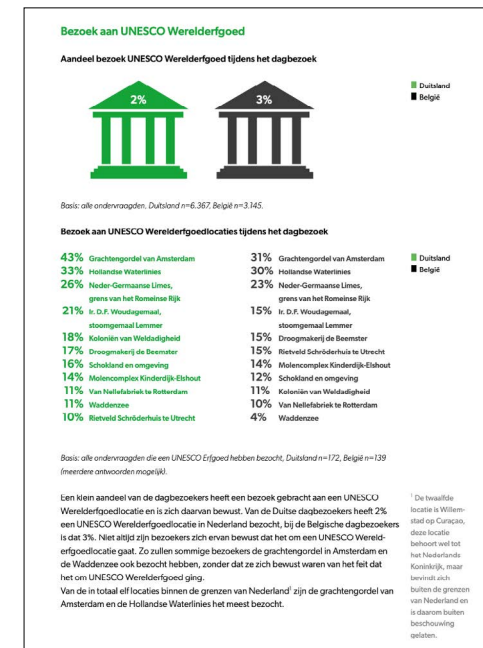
Bezoek aan UNESCO Werelderfgoed

Aandeel bezoek UNESCO Werelderfgoed tijdens het dagbezoek

2%

3%

Duitsland
België

Basis: alle ondervraagden. Duitsland n=6.367, België n=3.145.

Bezoek aan UNESCO Werelderfgoedlocaties tijdens het dagbezoek

43% Grachtengordel van Amsterdam
33% Hollandse Waterlinies
26% Neder-Germaanse Limes, grens van het Romeinse Rijk
21% Ir. D.F. Woudagemaal, stoomgemaal Lemmer
18% Koloniën van Weldadigheid
17% Droogmakerij de Beemster
16% Schokland en omgeving
14% Molencomplex Kinderdijk-Elshout
11% Van Nellefabriek te Rotterdam
11% Waddenzee
10% Rietveld Schröderhuis te Utrecht

31% Grachtengordel van Amsterdam
30% Hollandse Waterlinies
23% Neder-Germaanse Limes, grens van het Romeinse Rijk
15% Ir. D.F. Woudagemaal, stoomgemaal Lemmer
15% Droogmakerij de Beemster
15% Rietveld Schröderhuis te Utrecht
14% Molencomplex Kinderdijk-Elshout
12% Schokland en omgeving
11% Koloniën van Weldadigheid
10% Van Nellefabriek te Rotterdam
4% Waddenzee

Duitsland
België

Basis: alle ondervraagden die een UNESCO Erfgoed hebben bezocht, Duitsland n=172, België n=139 (meerdere antwoorden mogelijk).

Een klein aandeel van de dagbezoekers heeft een bezoek gebracht aan een UNESCO Werelderfgoedlocatie en is zich daarvan bewust. Van de Duitse dagbezoekers heeft 2% een UNESCO Werelderfgoedlocatie in Nederland bezocht, bij de Belgische dagbezoekers is dat 3%. Niet altijd zijn bezoekers zich ervan bewust dat het om een UNESCO Werelderfgoedlocatie gaat. Zo zullen sommige bezoekers de grachtengordel in Amsterdam en de Waddenzee ook bezocht hebben, zonder dat ze zich bewust waren van het feit dat het om UNESCO Werelderfgoed ging.
Van de in totaal elf locaties binnen de grenzen van Nederland¹ zijn de grachtengordel van Amsterdam en de Hollandse Waterlinies het meest bezocht.

¹ De twaalfde locatie is Willemstad op Curaçao, deze locatie behoort wel tot het Nederlands Koninkrijk, maar bevindt zich buiten de grenzen van Nederland en is daarom buiten beschouwing gelaten.